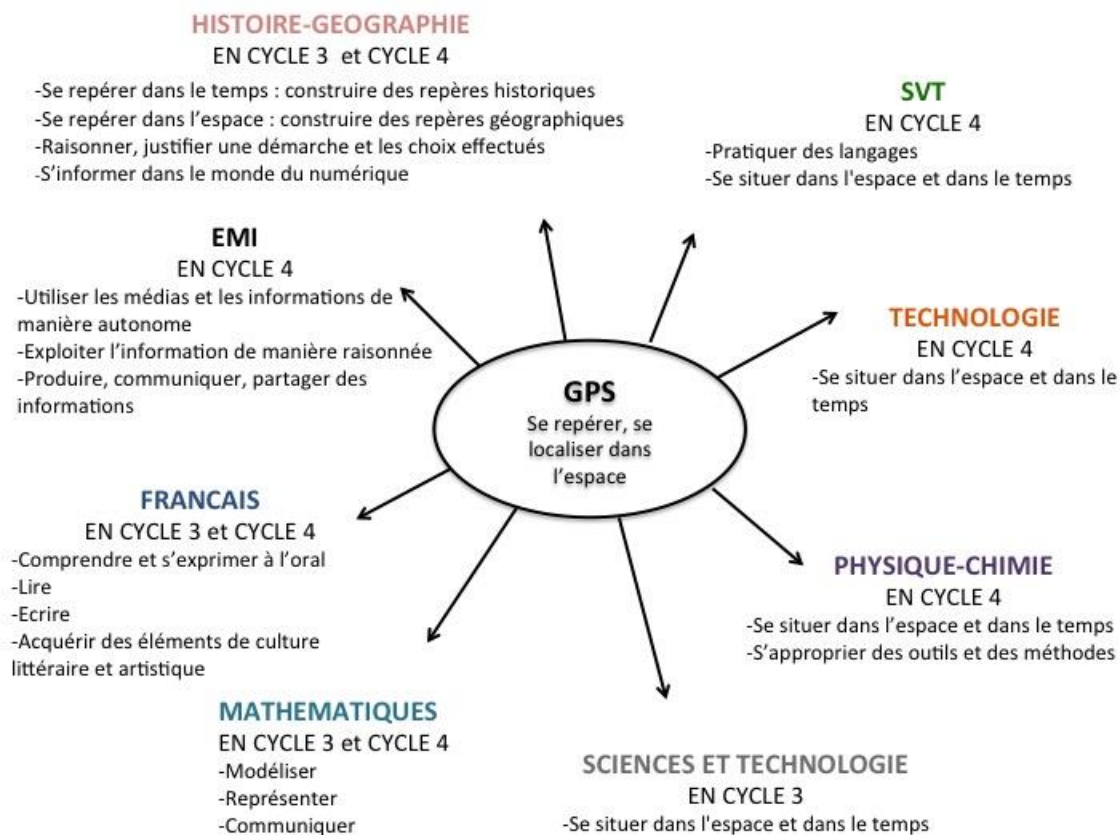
HISTOIRE-GEOGRAPHIE
EN CYCLE 3 et CYCLE 4
-Se repérer dans le temps : construire des repères historiques
-Se repérer dans l'espace : construire des repères géographiques
-Raisonner, justifier une démarche et les choix effectués
-S'informer dans le monde du numérique

SVT
EN CYCLE 4
-Pratiquer des langages
-Se situer dans l'espace et dans le temps

EMI
EN CYCLE 4
-Utiliser les médias et les informations de manière autonome
-Exploiter l'information de manière raisonnée
-Produire, communiquer, partager des informations

TECHNOLOGIE
EN CYCLE 4
-Se situer dans l'espace et dans le temps

GPS
Se repérer, se localiser dans l'espace

FRANCAIS
EN CYCLE 3 et CYCLE 4
-Comprendre et s'exprimer à l'oral
-Lire
-Ecrire
-Acquérir des éléments de culture littéraire et artistique

PHYSIQUE-CHIMIE
EN CYCLE 4
-Se situer dans l'espace et dans le temps
-S'approprier des outils et des méthodes

MATHEMATIQUES
EN CYCLE 3 et CYCLE 4
-Modéliser
-Représenter
-Communiquer

SCIENCES ET TECHNOLOGIE
EN CYCLE 3
-Se situer dans l'espace et dans le temps